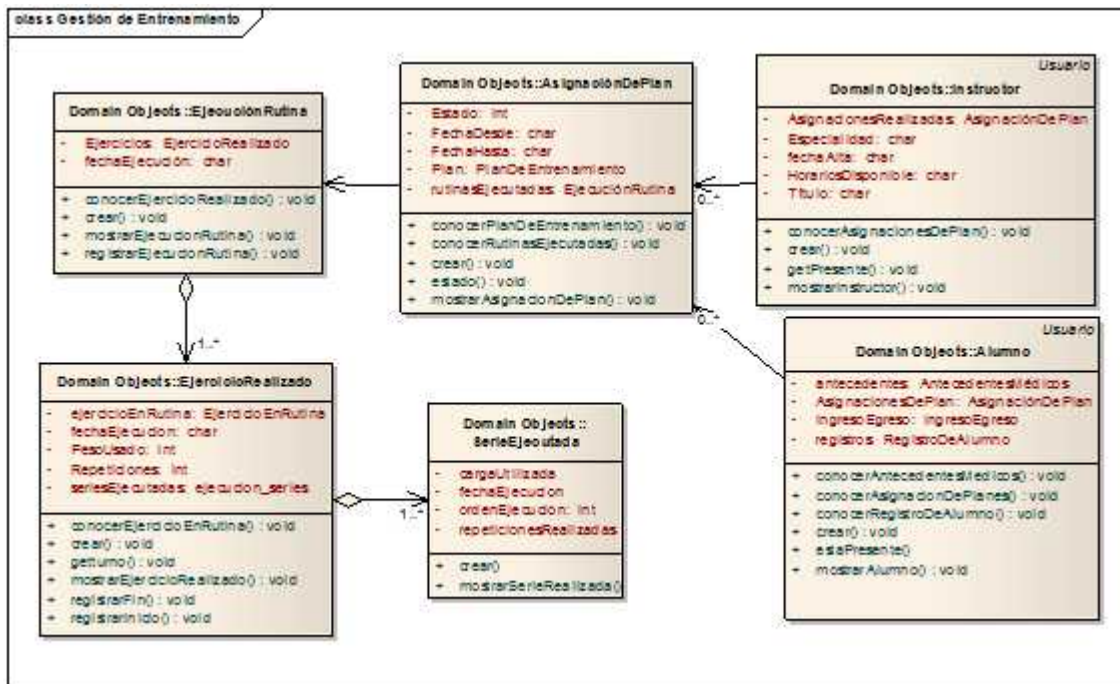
class Gestión de Entrenamiento

Domain Objects::EjecuciónRutina

- Ejercicios: EjercicioRealizado
- fechaEjecución: char

+ conocerEjercicioRealizado() : void
+ crear() : void
+ mostrarEjecucionRutina() : void
+ registrarEjecucionRutina() : void

Domain Objects::AsignaciónDePlan

- Estado: int
- FechaDesde: char
- FechaHasta: char
- Plan: PlanDeEntrenamiento
- rutinasEjecutadas: EjecuciónRutina

+ conocerPlanDeEntrenamiento() : void
+ conocerRutinasEjecutadas() : void
+ crear() : void
+ estado() : void
+ mostrarAsignacionDePlan() : void

Usuario
Domain Objects::Instructor

- AsignacionesRealizadas: AsignaciónDePlan
- Especialidad: char
- fechaAlta: char
- HorariosDisponible: char
- Titulo: char

+ conocerAsignacionesDePlan() : void
+ crear() : void
+ getPresente() : void
+ mostrarInstructor() : void

0..*

0..*

1..*

Domain Objects::EjercicioRealizado

- ejercicioEnRutina: EjercicioEnRutina
- fechaEjecucion: char
- PesoUsado: int
- Repeticiones: int
- seriesEjecutadas: ejecucion_series

+ conocerEjercicioEnRutina() : void
+ crear() : void
+ getTurno() : void
+ mostrarEjercicioRealizado() : void
+ registrarFin() : void
+ registrarInicio() : void

1..*

Domain Objects::SerieEjecutada

- cargaUtilizada
- fechaEjecucion
- ordenEjecucion: int
- repeticionesRealizadas

+ crear()
+ mostrarSerieRealizada()

Usuario
Domain Objects::Alumno

- antecedentes: AntecedentesMédicos
- AsignacionesDePlan: AsignaciónDePlan
- IngresoEgreso: IngresoEgreso
- registros: RegistroDeAlumno

+ conocerAntecedentesMédicos() : void
+ conocerAsignacionDePlanes() : void
+ conocerRegistroDeAlumno() : void
+ crear() : void
+ estaPresente()
+ mostrarAlumno() : void